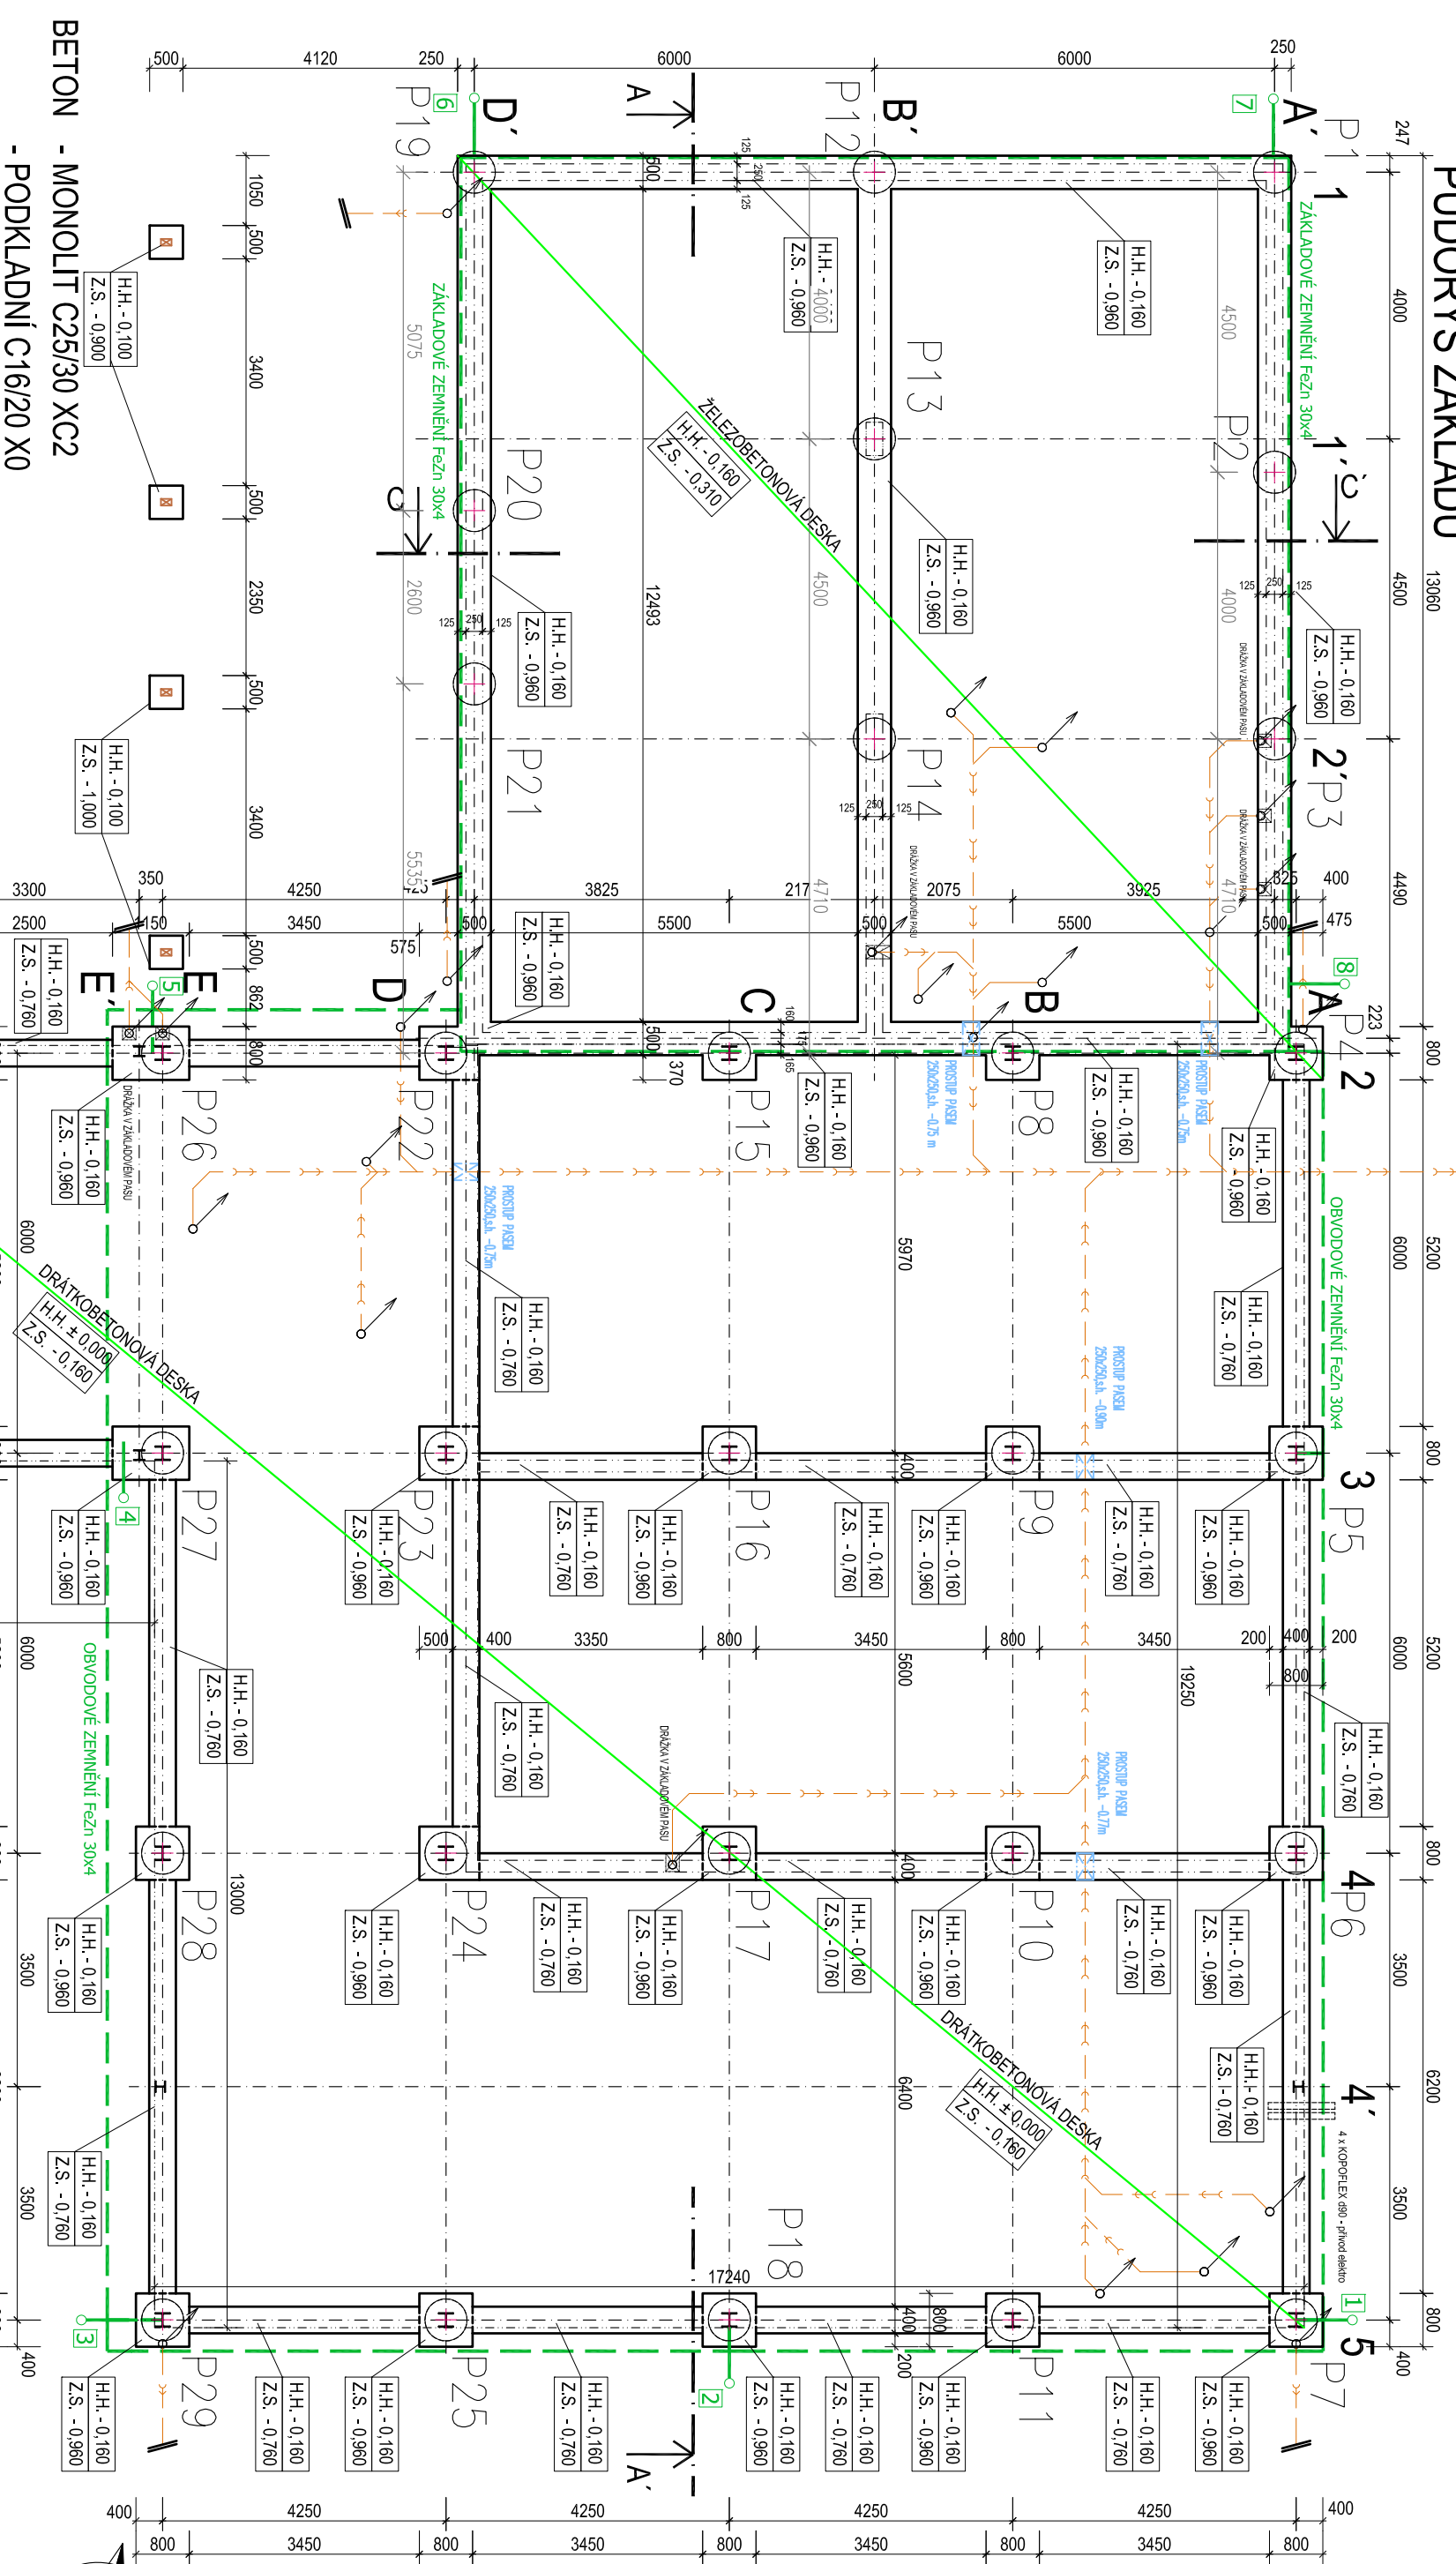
PŮDORYS ZÁKLADŮ

BETON - MONOLIT C25/30 XC2
- PODKLADNÍ C16/20 X0

500 4120 250 6000 6000 250

A A´ B´ C D´ D E E´

P1 P2 P3 P4 P5 P6 P7 P8 P9 P10 P11 P12 P13 P14 P15 P16 P17 P18 P19 P20 P21 P22 P23 P24 P25 P26 P27 P28 P29

1 1´ 2 2´ 3 4 4´ 5

ZÁKLADOVÉ ZEMNĚNÍ FeZn 30x4

OBVODOVÉ ZEMNĚNÍ FeZn 30x4

ŽELEZOBETONOVÁ DESKA
H.H. - 0,160
Z.S. - 0,310

DRÁTKOBETONOVÁ DESKA
H.H. ± 0,000
Z.S. - 0,160

H.H. - 0,160
Z.S. - 0,960

H.H. - 0,160
Z.S. - 0,760

H.H. - 0,100
Z.S. - 0,900

H.H. - 0,100
Z.S. - 1,000

PROSTUP PASEM 250x250,s.h. -0,75m

PROSTUP PASEM 250x250,s.h. -0,90m

PROSTUP PASEM 250x250,s.h. -0,70m

DRÁŽKA V ZÁKLADOVÉM PASU

4 x KOPOFLEX d50 - přívod elektro

13060 4000 4500 4490 247 223 800 5200 6000 800 5200 6000 800 6200 3500 3500 800 400

1050 500 3400 500 2350 500 3400 500 862 800 6000 6000 3500 3500 400 13000

3300 2500 350 150 4250 3450 575 500 3825 5500 217 2075 3925 5500 500 325 400 475

500 400 3350 800 3450 800 3450 200 400 200 800

12493 5075 2600 5535 4500 4710 4500 4000 4710 5970 5600 6400 19250 17240

125 250 125 160 165 370 400

400 4250 4250 4250 4250 400
800 3450 800 3450 800 3450 800 3450 800